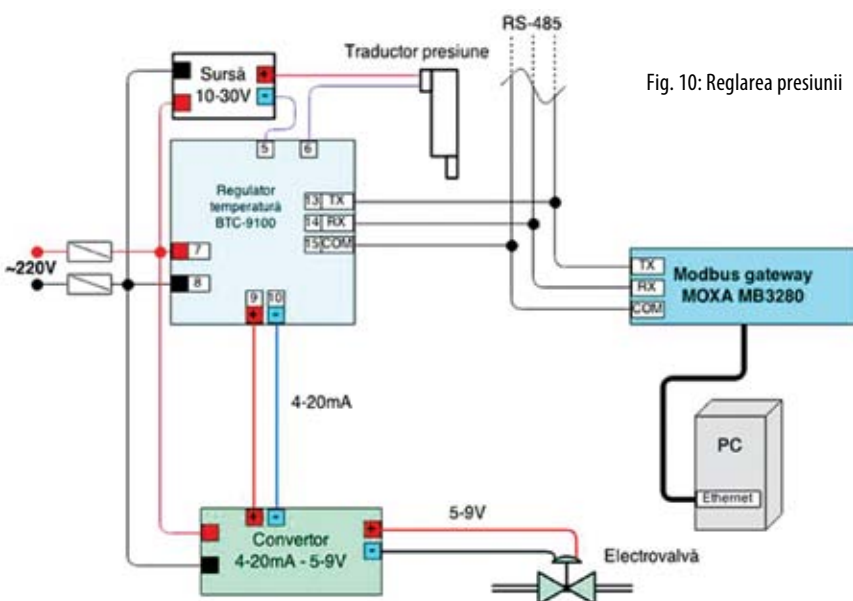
RS-485

Traductor presiune

Sursă 10-30V

+

-

Fig. 10: Reglarea presiunii

5 6

Regulator temperatură BTC-9100

13 TX
14 RX
15 COM

~220V

7

8

9 10

+ -

TX
RX
COM

Modbus gateway MOXA MB3280

4-20mA

PC

Ethernet

5-9V

+ -

Convertor 4-20mA - 5-9V

+

-

Electrovalvă